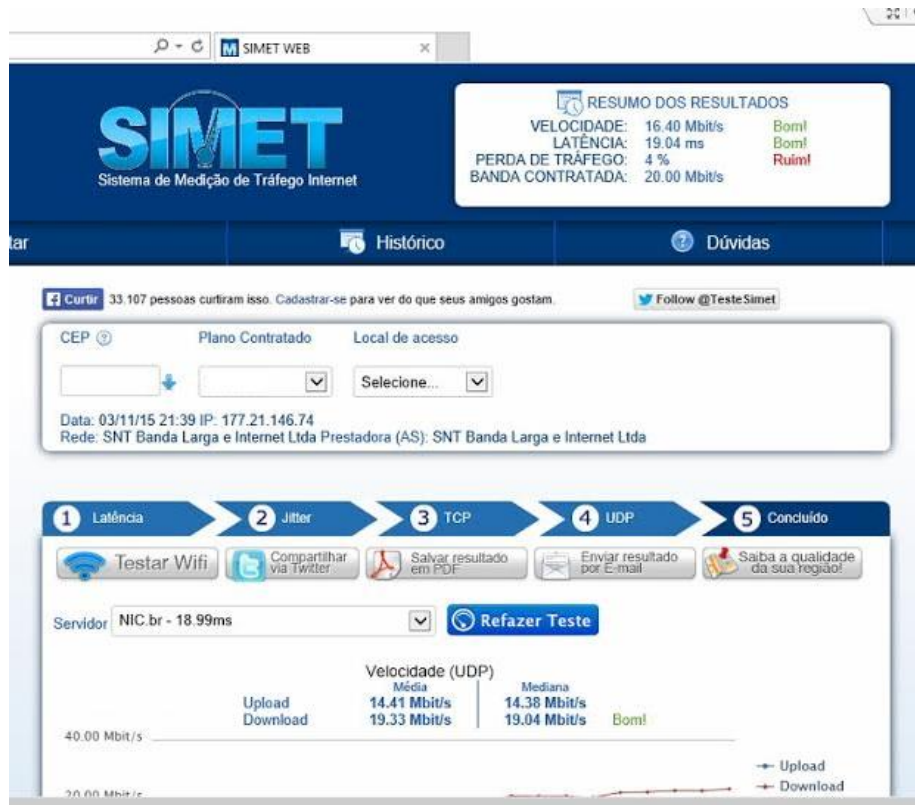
SIMET WEB

SIMET
Sistema de Medição de Tráfego Internet

RESUMO DOS RESULTADOS

| | | |
|---|---|---|
| VELOCIDADE: | 16.40 Mbit/s | Bom! |
| LATÊNCIA: | 19.04 ms | Bom! |
| PERDA DE TRÁFEGO: | 4 % | Ruim! |
| BANDA CONTRATADA: | 20.00 Mbit/s | |

tar
Histórico
Dúvidas

Curtir 33.107 pessoas curtiram isso. Cadastrar-se para ver do que seus amigos gostam.
Follow @TesteSimet

CEP
Plano Contratado
Local de acesso
Selecione...

Data: 03/11/15 21:39 IP: 177.21.146.74
Rede: SNT Banda Larga e Internet Ltda Prestadora (AS): SNT Banda Larga e Internet Ltda

1 Latência
2 Jitter
3 TCP
4 UDP
5 Concluído

Testar Wifi
Compartilhar via Twitter
Salvar resultado em PDF
Enviar resultado por E-mail
Saiba a qualidade da sua região!

Servidor NIC.br - 18.99ms
Refazer Teste

Velocidade (UDP)

| | Média | Mediana | |
|---|---|---|---|
| Upload | 14.41 Mbit/s | 14.38 Mbit/s | |
| Download | 19.33 Mbit/s | 19.04 Mbit/s | Bom! |

40.00 Mbit/s
20.00 Mbit/s
Upload
Download